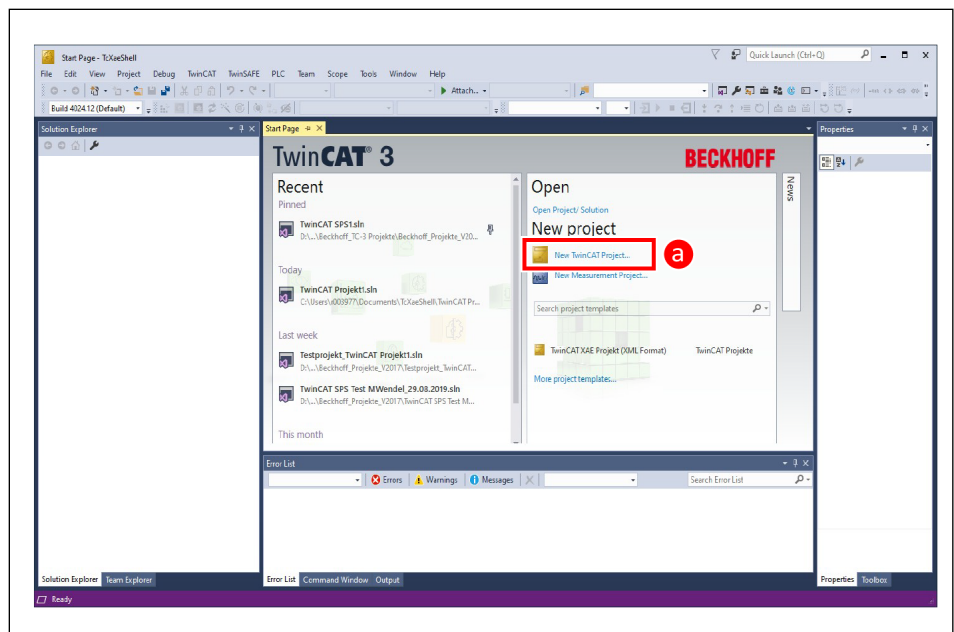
Start Page - TcXaeShell

Quick Launch (Ctrl+Q)

File Edit View Project Debug TwinCAT TwinSAFE PLC Team Scope Tools Window Help

Attach...

Build 4024.12 (Default)

Solution Explorer

Start Page

Properties

TwinCAT 3

BECKHOFF

Recent

Pinned

TwinCAT SPS1.sln
D:\...\Beckhoff_TC-3 Projekte\Beckhoff_Projekte_V20...

Today

TwinCAT Projekt1.sln
C:\Users\i00397\Documents\TcXaeShell\TwinCAT Pr...

Last week

Testprojekt_TwinCAT Projekt1.sln
D:\...\Beckhoff_Projekte_V2017\Testprojekt_TwinCAT...

TwinCAT SPS Test MWendel_29.08.2019.sln
D:\...\Beckhoff_Projekte_V2017\TwinCAT SPS Test M...

This month

Open

Open Project/ Solution

New project

New TwinCAT Project...

a

New Measurement Project...

Search project templates

TwinCAT XAE Projekt (XML Format)   TwinCAT Projekte

More project templates...

News

Error List

Errors   Warnings   Messages

Search Error List

Solution Explorer   Team Explorer

Error List   Command Window   Output

Properties   Toolbox

Ready